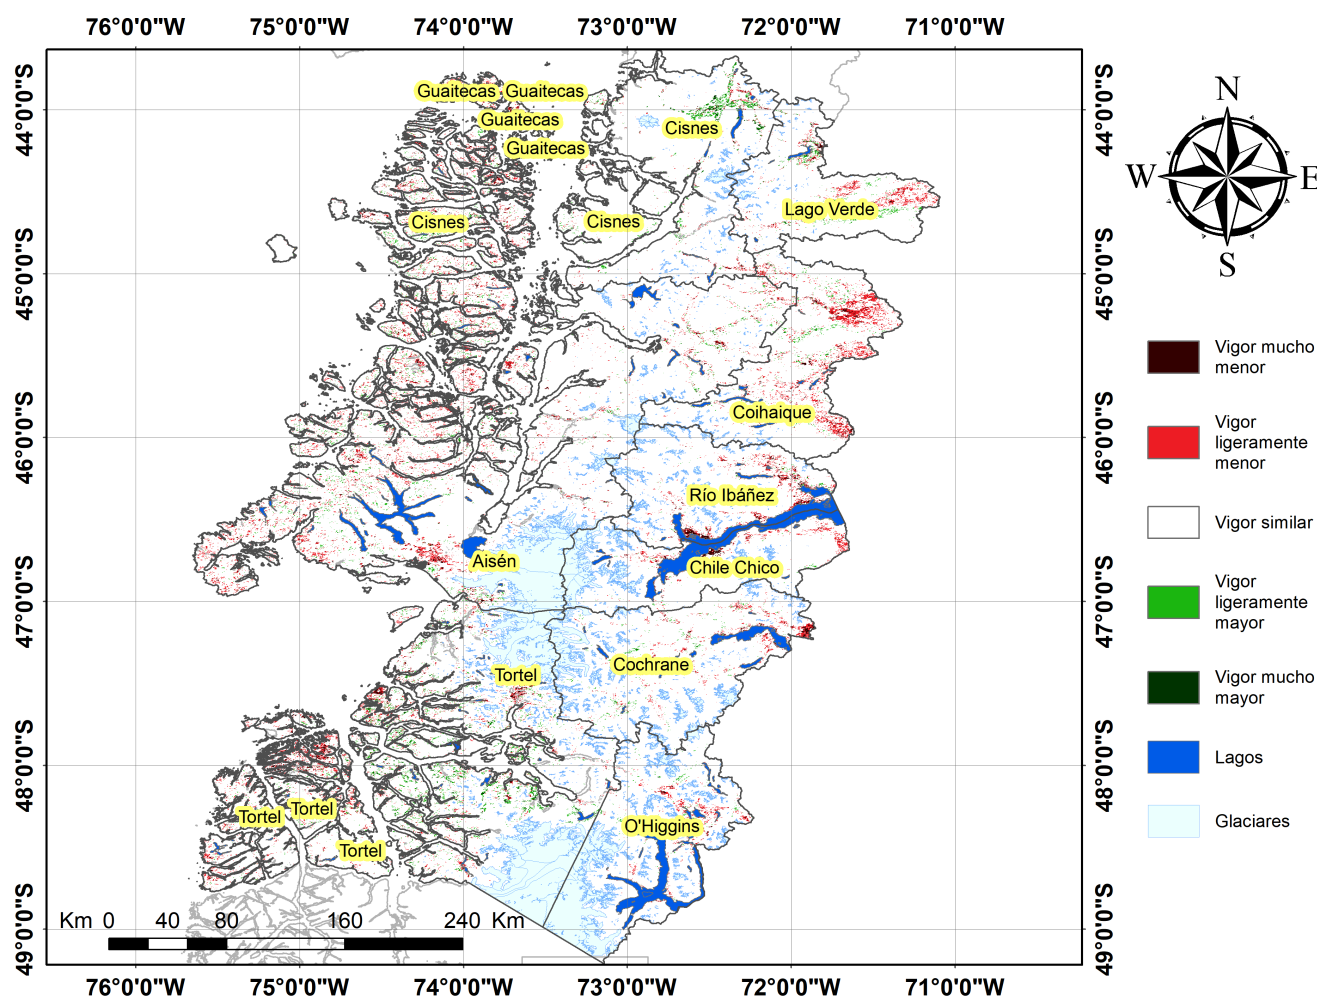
76°0'0"W 75°0'0"W 74°0'0"W 73°0'0"W 72°0'0"W 71°0'0"W

44°0'0"S 45°0'0"S 46°0'0"S 47°0'0"S 48°0'0"S 49°0'0"S

Guaitecas Guaitecas
Guaitecas
Guaitecas
Cisnes
Cisnes
Cisnes
Lago Verde
Coihaique
Río Ibáñez
Aisén
Chile Chico
Cochrane
Tortel
Tortel
Tortel
Tortel
O'Higgins

Km 0 40 80 160 240 Km

N
W E
S

Vigor mucho menor
Vigor ligeramente menor
Vigor similar
Vigor ligeramente mayor
Vigor mucho mayor
Lagos
Glaciares

76°0'0"W 75°0'0"W 74°0'0"W 73°0'0"W 72°0'0"W 71°0'0"W

44°0'0"S 45°0'0"S 46°0'0"S 47°0'0"S 48°0'0"S 49°0'0"S